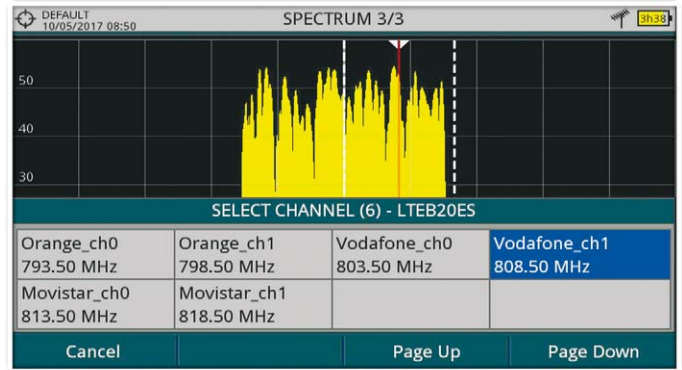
DEFAULT
10/05/2017 08:50

SPECTRUM 3/3

3h38

50

40

30

SELECT CHANNEL (6) - LTEB20ES

| | | | |
|---|---|---|---|
| Orange_ch0 793.50 MHz | Orange_ch1 798.50 MHz | Vodafone_ch0 803.50 MHz | Vodafone_ch1 808.50 MHz |
| Movistar_ch0 813.50 MHz | Movistar_ch1 818.50 MHz | | |

Cancel

Page Up

Page Down